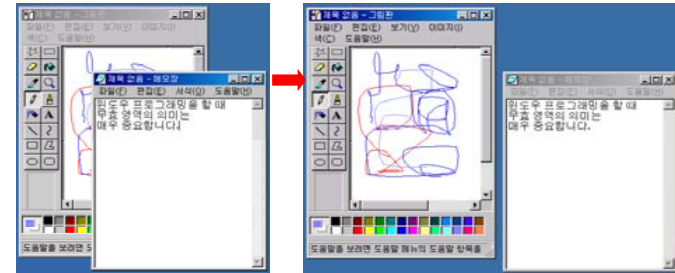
제목 없음 - 그림판
파일(F) 편집(E) 보기(V) 이미지(I)
색(C) 도움말(H)
제목 없음 - 메모장
파일(F) 편집(E) 서식(O) 도움말(H)
윈도우 프로그래밍을 할 때
무효 영역의 의미는
매우 중요합니다.
도움말을 보려면 도

제목 없음 - 그림판
파일(F) 편집(E) 보기(V) 이미지(I)
색(C) 도움말(H)
도움말을 보려면 도움말 메뉴의 도움말 항목을
제목 없음 - 메모장
윈도우 프로그래밍을 할 때
무효 영역의 의미는
매우 중요합니다.